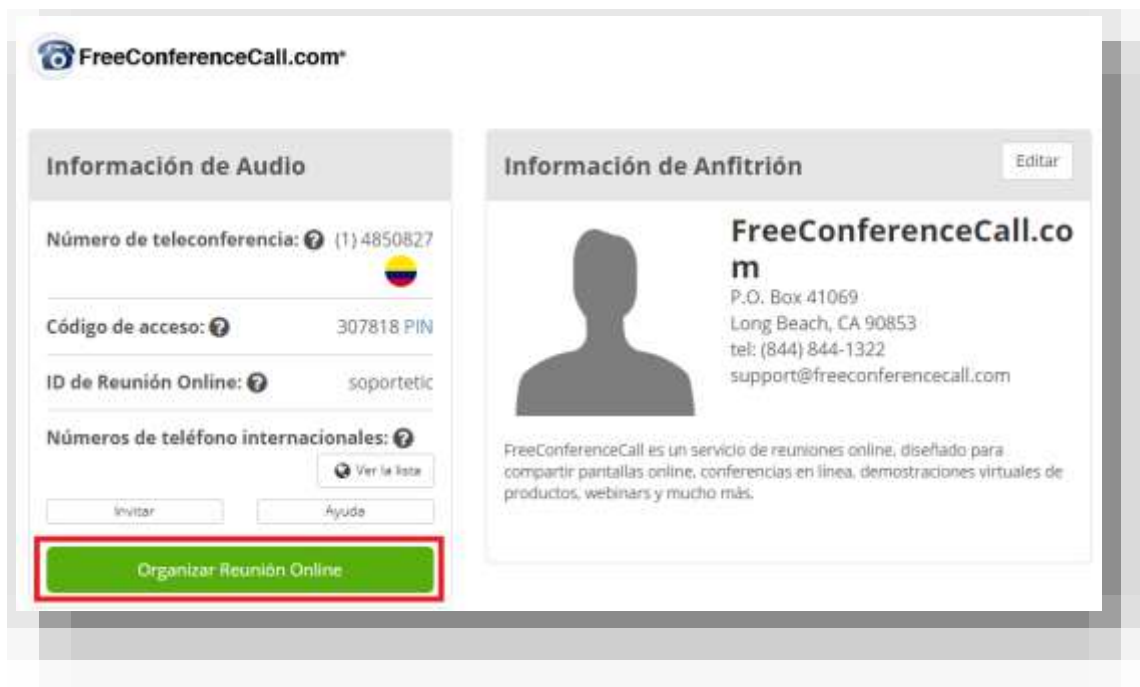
FreeConferenceCall.com®

Información de Audio

Número de teleconferencia: (1) 4850827

Código de acceso: 307818 PIN

ID de Reunión Online: soportetic

Números de teléfono internacionales:

Ver la lista

Invitar

Ayuda

Organizar Reunión Online

Información de Anfitrión

Editar

FreeConferenceCall.com

P.O. Box 41069
Long Beach, CA 90853
tel: (844) 844-1322
support@freeconferencecall.com

FreeConferenceCall es un servicio de reuniones online, diseñado para compartir pantallas online, conferencias en línea, demostraciones virtuales de productos, webinars y mucho más.